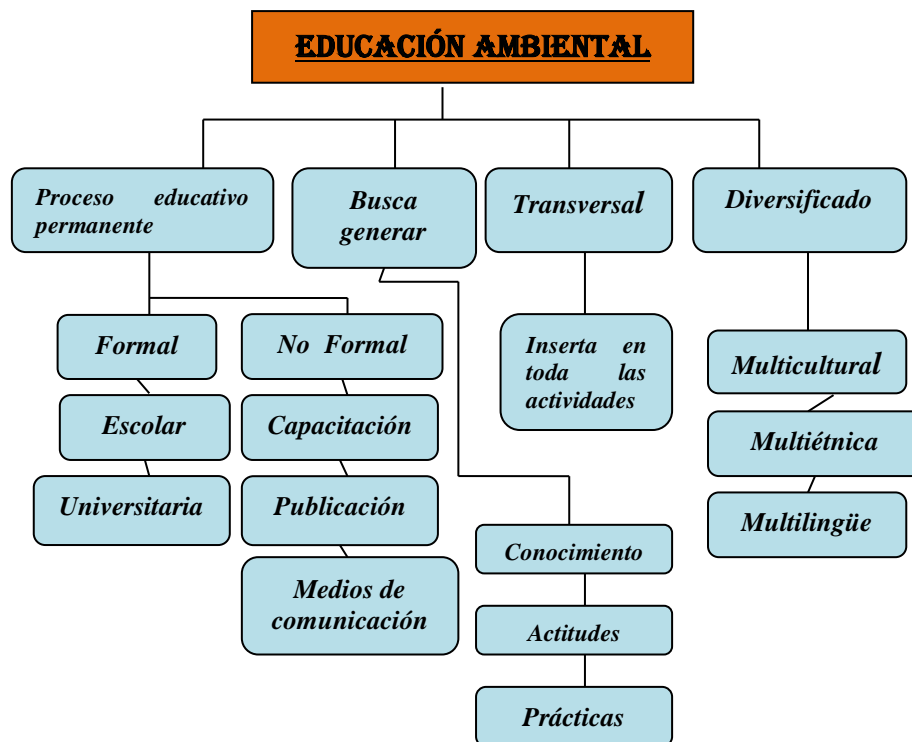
EDUCACIÓN AMBIENTAL

Proceso educativo permanente

Busca generar

Transversal

Diversificado

Formal

No Formal

Escolar

Capacitación

Universitaria

Publicación

Medios de comunicación

Inserta en toda las actividades

Conocimiento

Actitudes

Prácticas

Multicultural

Multiétnica

Multilingüe